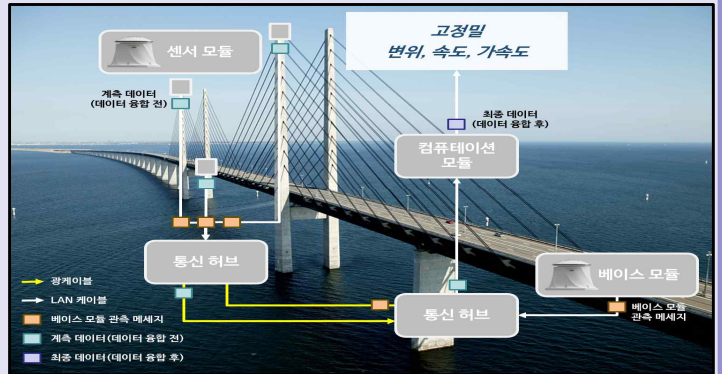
고정밀
변위, 속도, 가속도

센서 모듈

계측 데이터
(데이터 융합 전)

최종 데이터
(데이터 융합 후)

컴퓨테이션
모듈

통신 허브

베이스 모듈

베이스 모듈
관측 메세지

통신 허브

광케이블
LAN 케이블
베이스 모듈 관측 메세지
계측 데이터(데이터 융합 전)
최종 데이터(데이터 융합 후)